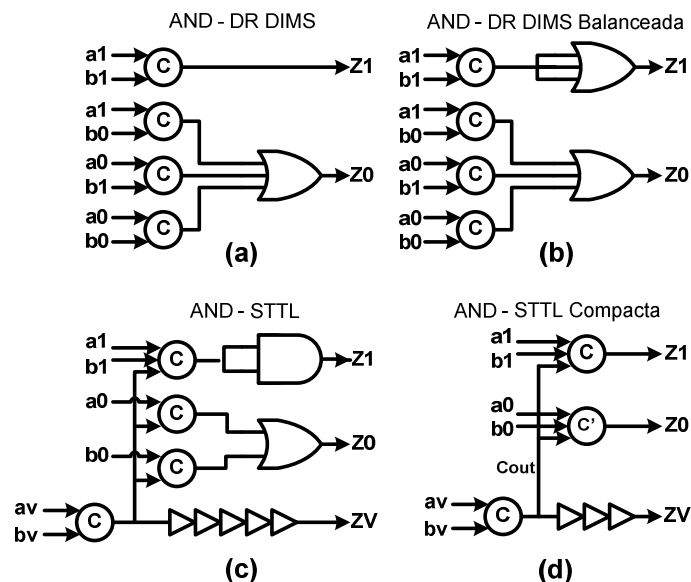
AND - DR DIMS

a1
b1
C
Z1
a1
b0
C
a0
b1
C
Z0
a0
b0
C
(a)

AND - DR DIMS Balanceada

a1
b1
C
Z1
a1
b0
C
a0
b1
C
Z0
a0
b0
C
(b)

AND - STTL

a1
b1
C
Z1
a0
C
Z0
b0
C
av
bv
C
ZV
(c)

AND - STTL Compacta

a1
b1
C
Z1
a0
b0
C'
Z0
Cout
av
bv
C
ZV
(d)